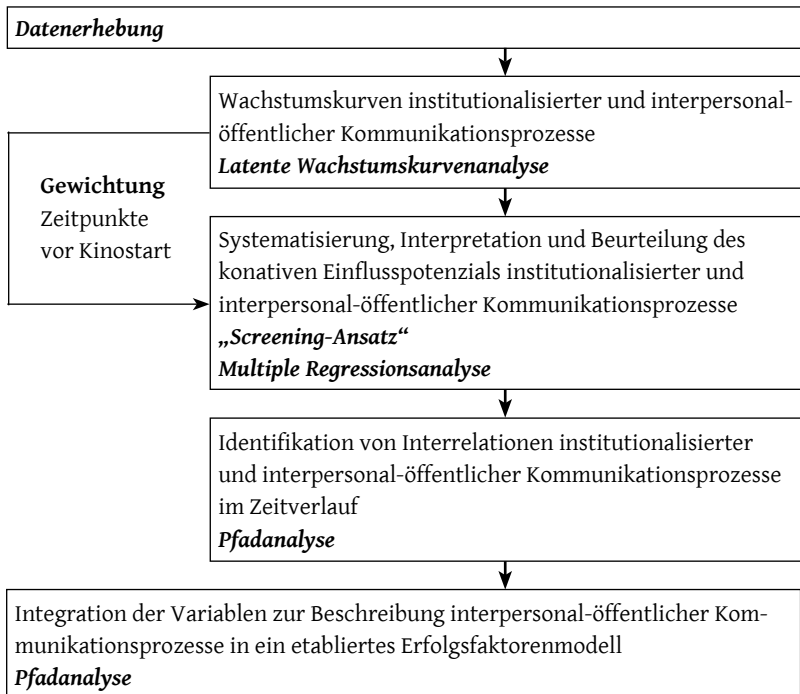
***Datenerhebung***

Wachstumskurven institutionalisierter und interpersonal-öffentlicher Kommunikationsprozesse
***Latente Wachstumskurvenanalyse***

**Gewichtung**
Zeitpunkte vor Kinostart

Systematisierung, Interpretation und Beurteilung des konativen Einflusspotenzials institutionalisierter und interpersonal-öffentlicher Kommunikationsprozesse
***„Screening-Ansatz“***
***Multiple Regressionsanalyse***

Identifikation von Interrelationen institutionalisierter und interpersonal-öffentlicher Kommunikationsprozesse im Zeitverlauf
***Pfadanalyse***

Integration der Variablen zur Beschreibung interpersonal-öffentlicher Kommunikationsprozesse in ein etabliertes Erfolgsfaktorenmodell
***Pfadanalyse***